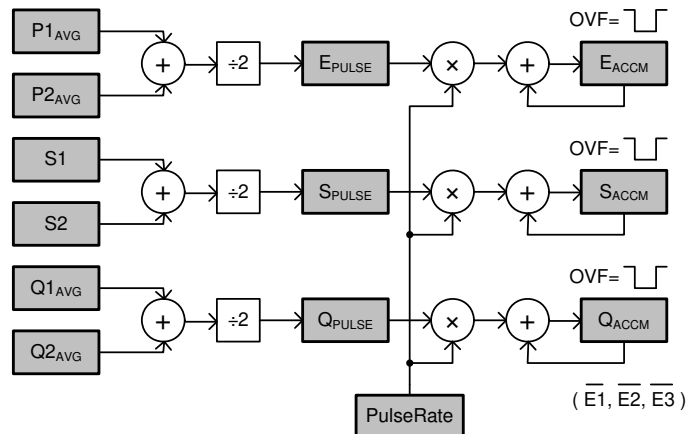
$P1_{AVG}$

$P2_{AVG}$

+

÷2

$E_{PULSE}$

×

+

$E_{ACCM}$

OVF=

S1

S2

+

÷2

$S_{PULSE}$

×

+

$S_{ACCM}$

OVF=

$Q1_{AVG}$

$Q2_{AVG}$

+

÷2

$Q_{PULSE}$

×

+

$Q_{ACCM}$

OVF=

PulseRate

( $\overline{E1}$, $\overline{E2}$, $\overline{E3}$ )